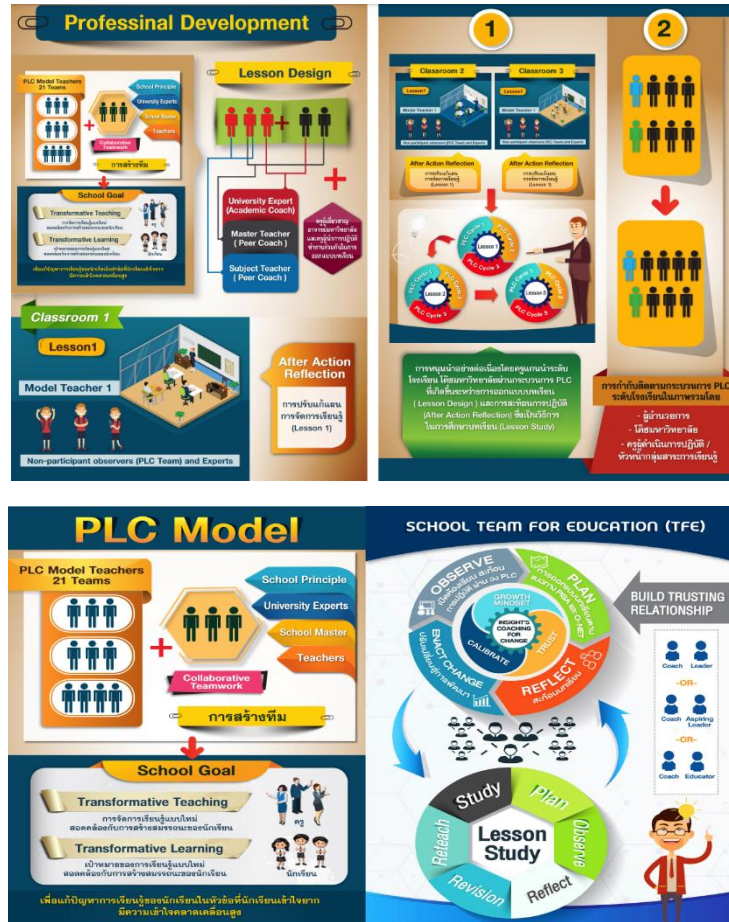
Professinal Development

PLC Model Teachers 21 Teams

School Principle
University Experts
School Master
Teachers

Collaborative Teamwork

การสร้างทีม

School Goal

Transformative Teaching

Transformative Learning

Lesson Design

University Expert (Academic Coach)

Master Teacher ( Peer Coach )

Subject Teacher ( Peer Coach )

Classroom 1

Lesson1

Model Teacher 1

Non-participant observers (PLC Team) and Experts

After Action Reflection

การปรับแก้แผนการจัดการเรียนรู้ (Lesson 1)

1

2

Classroom 2

Classroom 3

Lesson1

Model Teacher 1

After Action Reflection

After Action Reflection

Lesson 1

Lesson 2

Lesson 3

PLC Cycle 1

PLC Cycle 2

PLC Cycle 3

การหนุนนำอย่างต่อเนื่องโดยครูแกนนำระดับโรงเรียน โค้ชมหาวิทยาลัยผ่านกระบวนการ PLC ที่เกิดขึ้นระหว่างการออกแบบแผนเรียน ( Lesson Design ) และการสะท้อนการปฏิบัติ (After Action Reflection) ซึ่งเป็นวิธีการในการศึกษาบทเรียน (Lesson Study)

การกำกับติดตามกระบวนการ PLC ระดับโรงเรียนในภาพรวมโดย
- ผู้บริหาร
- โค้ชมหาวิทยาลัย
- ครูผู้ดำเนินการปฏิบัติ / หัวหน้ากลุ่มสาระการเรียนรู้

PLC Model

PLC Model Teachers 21 Teams

School Principle

University Experts

School Master

Teachers

Collaborative Teamwork

การสร้างทีม

School Goal

Transformative Teaching
การจัดการเรียนรู้แบบใหม่ สอดคล้องกับการสร้างสมรรถนะของนักเรียน

ครู

Transformative Learning
เป้าหมายของการเรียนรู้แบบใหม่ สอดคล้องกับการสร้างสมรรถนะของนักเรียน

นักเรียน

เพื่อแก้ปัญหาการเรียนรู้ของนักเรียนในหัวข้อที่นักเรียนเข้าใจยาก มีความเข้าใจคลาดเคลื่อนสูง

SCHOOL TEAM FOR EDUCATION (TFE)

OBSERVE

PLAN

GROWTH MINDSET

INSIGHT'S COACHING FOR CHANGE

CALIBRATE

TRUST

ENACT CHANGE

REFLECT

BUILD TRUSTING RELATIONSHIP

Coach
Leader
-OR-
Coach
Aspiring Leader
-OR-
Coach
Educator

Study

Plan

Observe

Reflect

Revision

Reteach

Lesson Study